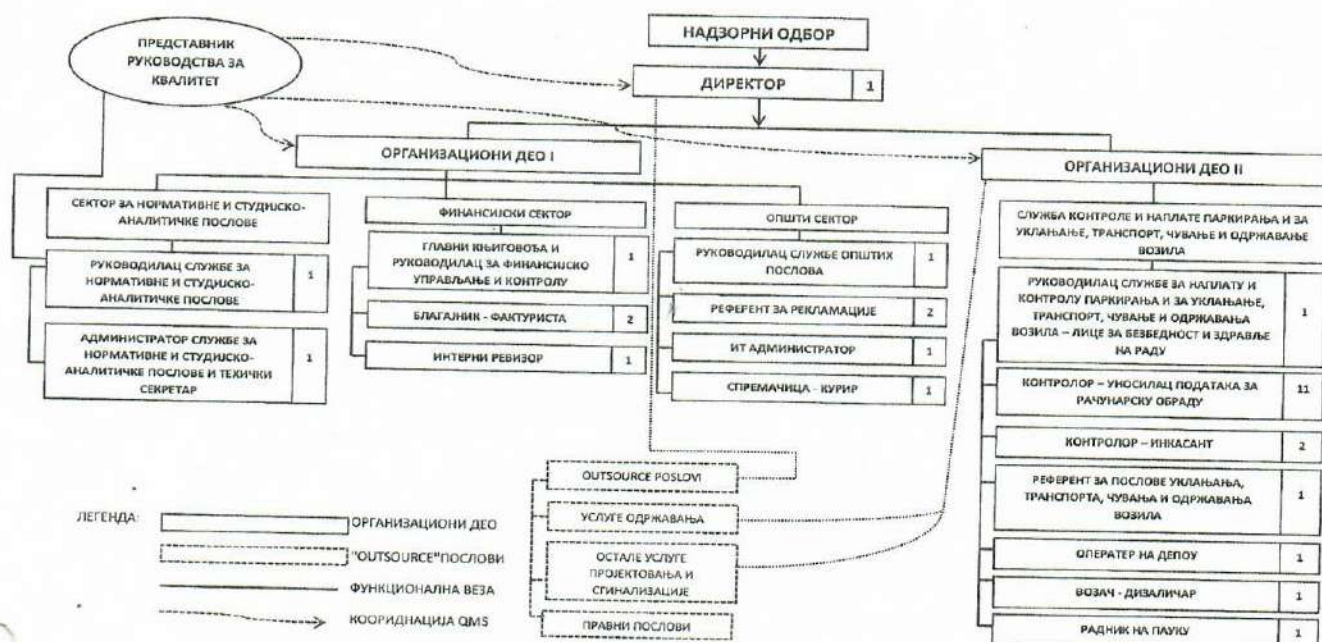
НАДЗОРНИ ОДБОР

ПРЕДСТАВНИК РУКОВОДСТВА ЗА КВАЛИТЕТ

ДИРЕКТОР 1

ОРГАНИЗАЦИОНИ ДЕО I

ОРГАНИЗАЦИОНИ ДЕО II

СЕКТОР ЗА НОРМАТИВНЕ И СТУДИЈСКО-АНАЛИТИЧКЕ ПОСЛОВЕ

| РУКОВОДИЛАЦ СЛУЖБЕ ЗА НОРМАТИВНЕ И СТУДИЈСКО-АНАЛИТИЧКЕ ПОСЛОВЕ | 1 |
|---|---|
| АДМИНИСТРАТОР СЛУЖБЕ ЗА НОРМАТИВНЕ И СТУДИЈСКО-АНАЛИТИЧКЕ ПОСЛОВЕ И ТЕХИЧКИ СЕКРЕТАР | 1 |

ФИНАНСИЈСКИ СЕКТОР

| ГЛАВНИ КЊИГОВОЂА И РУКОВОДИЛАЦ ЗА ФИНАНСИЈСКО УПРАВЉАЊЕ И КОНТРОЛУ | 1 |
|---|---|
| БЛАГАЈНИК - ФАКТУРИСТА | 2 |
| ИНТЕРНИ РЕВИЗОР | 1 |

ОПШТИ СЕКТОР

| РУКОВОДИЛАЦ СЛУЖБЕ ОПШТИХ ПОСЛОВА | 1 |
|---|---|
| РЕФЕРЕНТ ЗА РЕКЛАМАЦИЈЕ | 2 |
| ИТ АДМИНИСТРАТОР | 1 |
| СПРЕМАЧИЦА - КУРИР | 1 |

СЛУЖБА КОНТРОЛЕ И НАПЛАТЕ ПАРКИРАЊА И ЗА УКЛАЊАЊЕ, ТРАНСПОРТ, ЧУВАЊЕ И ОДРЖАВАЊЕ ВОЗИЛА

| РУКОВОДИЛАЦ СЛУЖБЕ ЗА НАПЛАТУ И КОНТРОЛУ ПАРКИРАЊА И ЗА УКЛАЊАЊЕ, ТРАНСПОРТ, ЧУВАЊЕ И ОДРЖАВАЊА ВОЗИЛА – ЛИЦЕ ЗА БЕЗБЕДНОСТ И ЗДРАВЉЕ НА РАДУ | 1 |
|---|---|
| КОНТРОЛОР – УНОСИЛАЦ ПОДАТАКА ЗА РАЧУНАРСКУ ОБРАДУ | 11 |
| КОНТРОЛОР – ИНКАСАНТ | 2 |
| РЕФЕРЕНТ ЗА ПОСЛОВЕ УКЛАЊАЊА, ТРАНСПОРТА, ЧУВАЊА И ОДРЖАВАЊА ВОЗИЛА | 1 |
| ОПЕРАТЕР НА ДЕПОУ | 1 |
| ВОЗАЧ - ДИЗАЛИЧАР | 1 |
| РАДНИК НА ПАУКУ | 1 |

OUTSOURCE POSLOVI
УСЛУГЕ ОДРЖАВАЊА
ОСТАЛЕ УСЛУГЕ ПРОЈЕКТОВАЊА И СИГНАЛИЗАЦИЈЕ
ПРАВНИ ПОСЛОВИ

ЛЕГЕНДА:
ОРГАНИЗАЦИОНИ ДЕО
"OUTSOURCE"ПОСЛОВИ
ФУНКЦИОНАЛНА ВЕЗА
КООРИДНАЦИЈА QMS